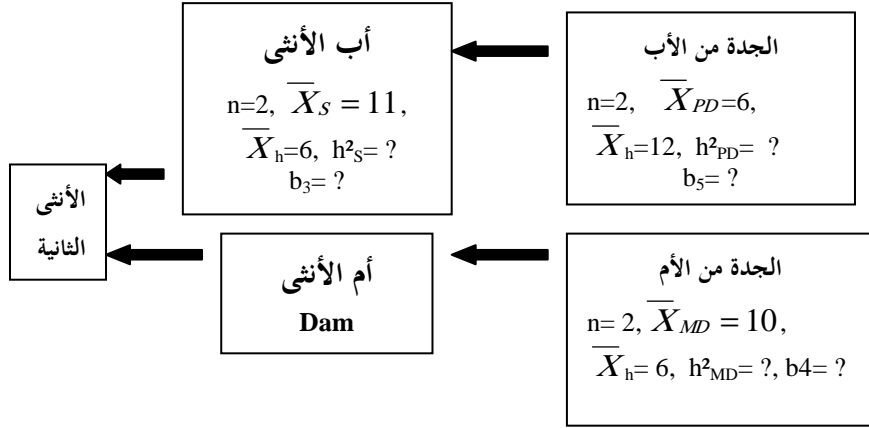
أب الأنثى

n=2, $\overline{X}_S = 11$,
$\overline{X}_h$=6, $h^2_S$= ?
$b_3$= ?

الجدة من الأب

n=2, $\overline{X}_{PD}$=6,
$\overline{X}_h$=12, $h^2_{PD}$= ?
$b_5$= ?

الأنثى
الثانية

أم الأنثى
Dam

الجدة من الأم

n= 2, $\overline{X}_{MD} = 10$,
$\overline{X}_h$= 6, $h^2_{MD}$= ?, b4= ?